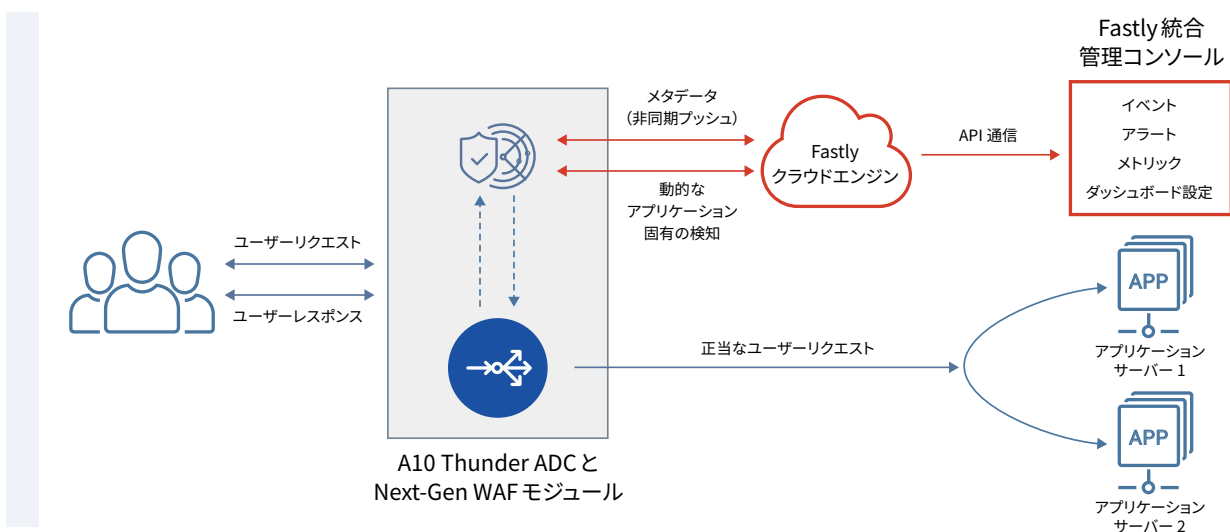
Fastly統合
管理コンソール

イベント
アラート
メトリック
ダッシュボード設定

メタデータ
(非同期プッシュ)

Fastly
クラウドエンジン

API 通信

動的な
アプリケーション
固有の検知

ユーザーリクエスト

ユーザーレスポンス

正当なユーザーリクエスト

APP

アプリケーション
サーバー 1

APP

アプリケーション
サーバー 2

A10 Thunder ADCと
Next-Gen WAF モジュール